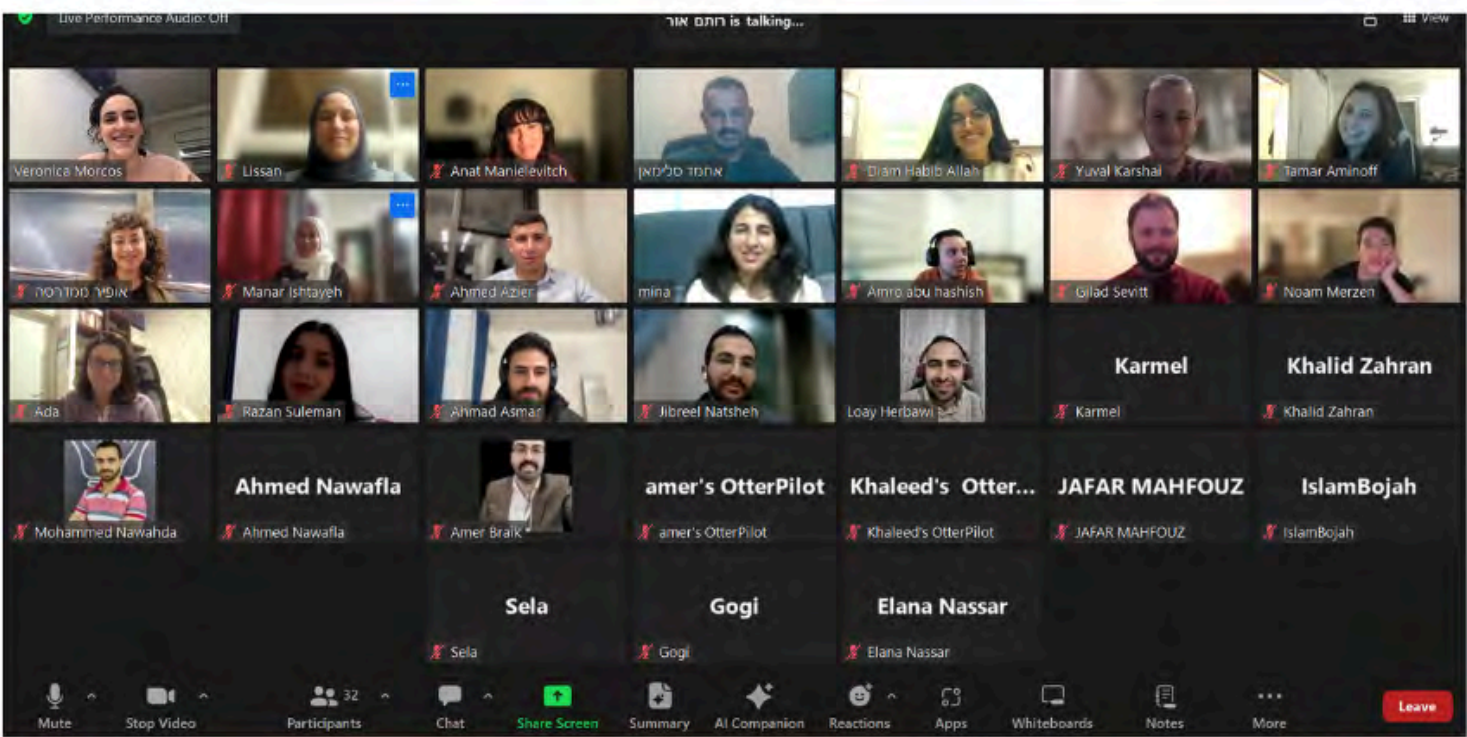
Live Performance Audio: Off

רותם אור is talking...

View

Veronica Morcos
Lissan
Anat Manielevitch
אחמד סלימאן
Diam Habib Allah
Yuval Karshai
Tamar Aminoff

אופיר ממדרסה
Manar Ishtayeh
Ahmed Azier
mina
Amro abu hashish
Gilad Sevitt
Noam Merzen

Ada
Razan Suleman
Ahmad Asmar
Jibreel Natsheh
Loay Herbawi
Karmel
Karmel
Khalid Zahran
Khalid Zahran

Mohammed Nawahda
Ahmed Nawafla
Ahmed Nawafla
Amer Braik
amer's OtterPilot
amer's OtterPilot
Khaleed's Otter...
Khaleed's OtterPilot
JAFAR MAHFOUZ
JAFAR MAHFOUZ
IslamBojah
IslamBojah

Sela
Sela
Gogi
Gogi
Elana Nassar
Elana Nassar

Mute
Stop Video
32
Participants
Chat
Share Screen
Summary
AI Companion
Reactions
Apps
Whiteboards
Notes
More
Leave